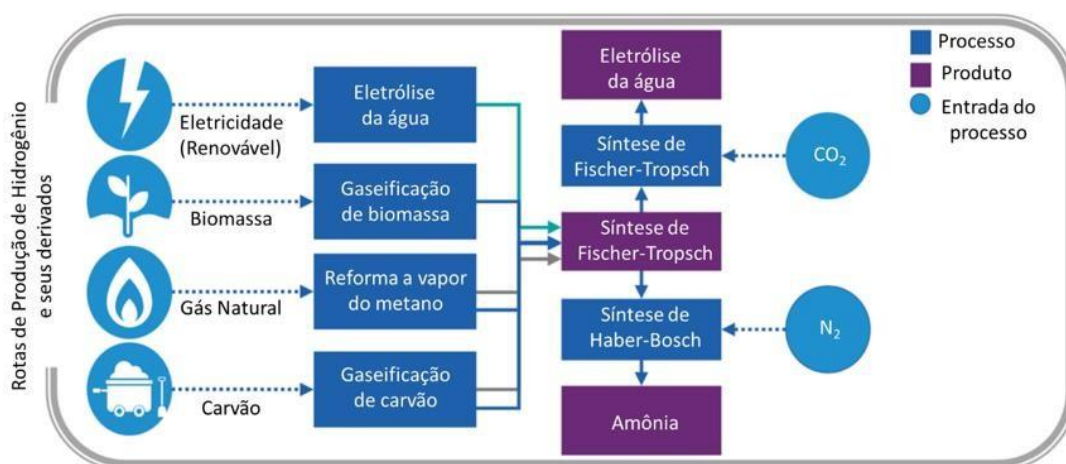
Rotas de Produção de Hidrogênio e seus derivados

Eletricidade (Renovável)

Biomassa

Gás Natural

Carvão

Eletrólise da água

Gaseificação de biomassa

Reforma a vapor do metano

Gaseificação de carvão

Eletrólise da água

Síntese de Fischer-Tropsch

Síntese de Fischer-Tropsch

Síntese de Haber-Bosch

Amônia

$CO_2$

$N_2$

Processo
Produto
Entrada do processo